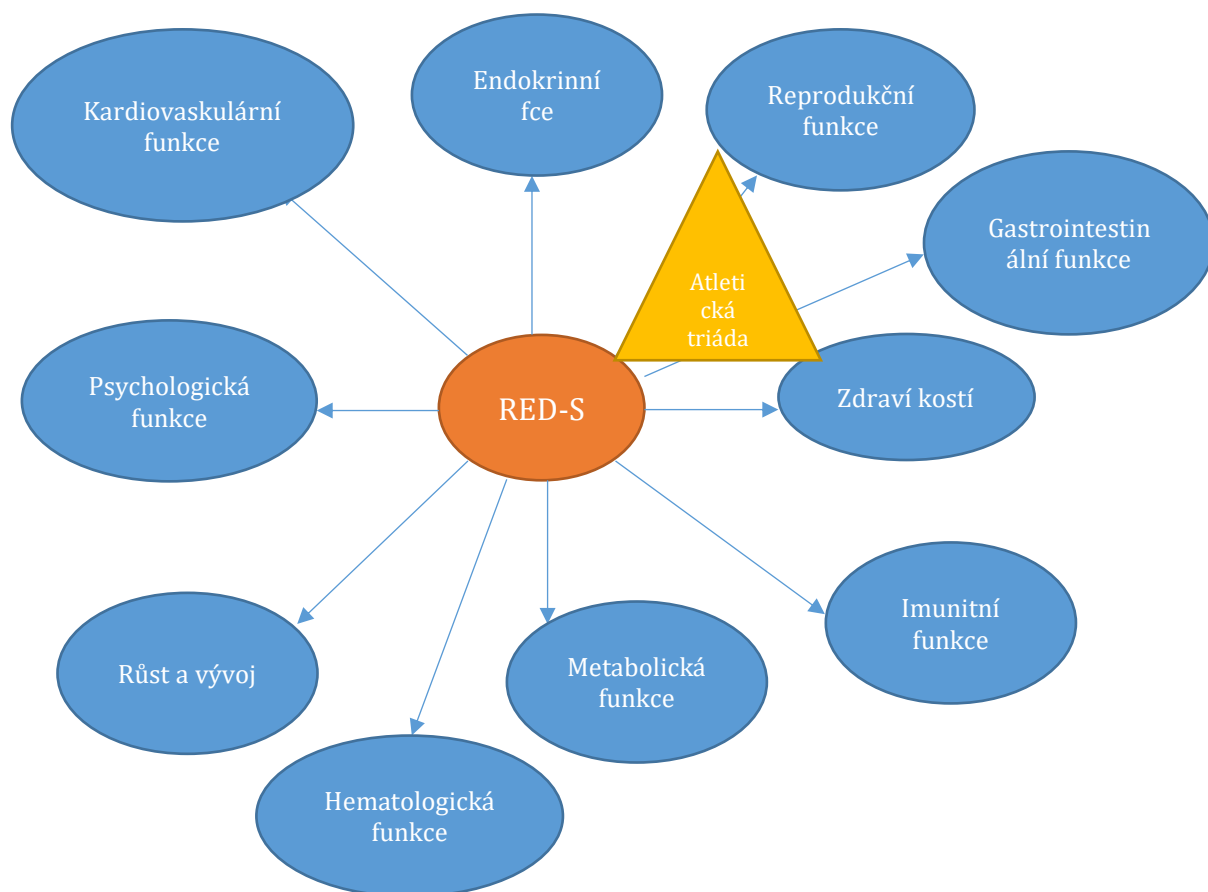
Kardiovaskulární funkce

Endokrinní fce

Reprodukční funkce

Gastrointestinální funkce

Atletická triáda

Psychologická funkce

RED-S

Zdraví kostí

Imunitní funkce

Růst a vývoj

Metabolická funkce

Hematologická funkce